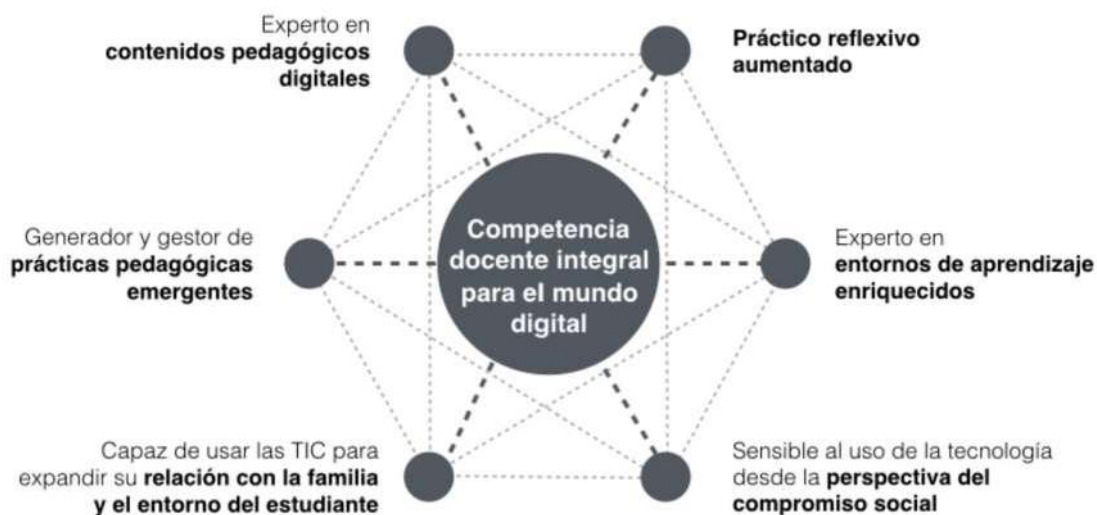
Experto en **contenidos pedagógicos digitales**

**Práctico reflexivo aumentado**

Generador y gestor de **prácticas pedagógicas emergentes**

Competencia docente integral para el mundo digital

Experto en **entornos de aprendizaje enriquecidos**

Capaz de usar las TIC para expandir su **relación con la familia y el entorno del estudiante**

Sensible al uso de la tecnología desde la **perspectiva del compromiso social**